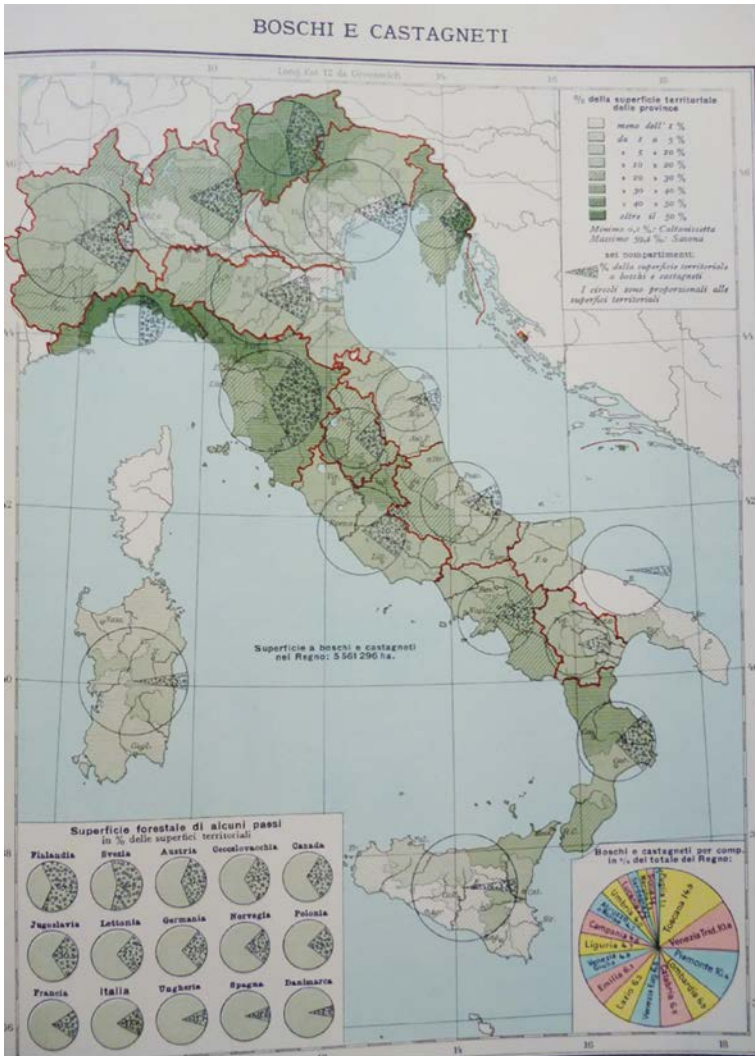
BOSCHI E CASTAGNETI

Long. Est 12 da Greenwich

% della superficie territoriale delle province

meno dell' 1 %
da 1 a 5 %
» 5 » 10 %
» 10 » 20 %
» 20 » 30 %
» 30 » 40 %
» 40 » 50 %
oltre il 50 %

Minimo 0,1 % Caltanissetta
Massimo 59,4 % Savona

nei compartimenti:
% della superficie territoriale a boschi e castagneti
I circoli sono proporzionali alle superfici territoriali

Superficie a boschi e castagneti nel Regno: 5 561 296 ha.

Superficie forestale di alcuni paesi
in % delle superfici territoriali

| Finlandia | Svezia | Austria | Cecoslovacchia | Canada |
|---|---|---|---|---|
| Jugoslavia | Lettonia | Germania | Norvegia | Polonia |
| Francia | Italia | Ungheria | Spagna | Danimarca |

Boschi e castagneti per comp. in % del totale del Regno:

Toscana 14,9
Venezia Trid. 10,8
Piemonte 10,4
Lombardia 8,9
Venezia Eug. 5,8
Lazio 6,3
Emilia 6,3
Venezia Giulia 5,0
Liguria 4,8
Campania 4,7
Umbria
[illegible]